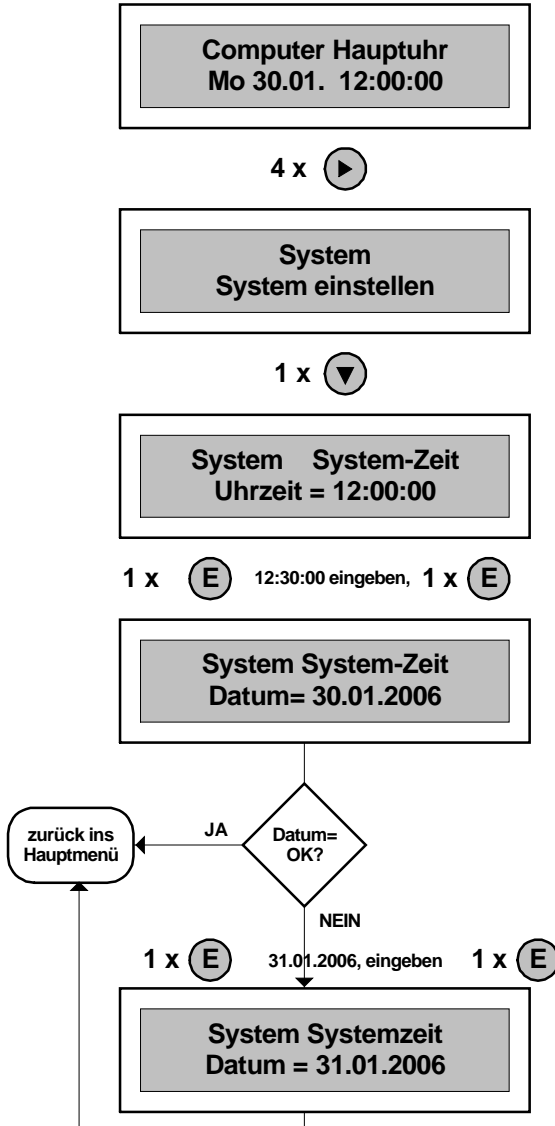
Computer Hauptuhr
Mo 30.01. 12:00:00

4 x

System
System einstellen

1 x

System System-Zeit
Uhrzeit = 12:00:00

1 x E 12:30:00 eingeben, 1 x E

System System-Zeit
Datum= 30.01.2006

zurück ins Hauptmenü

JA

Datum= OK?

NEIN

1 x E 31.01.2006, eingeben 1 x E

System Systemzeit
Datum = 31.01.2006